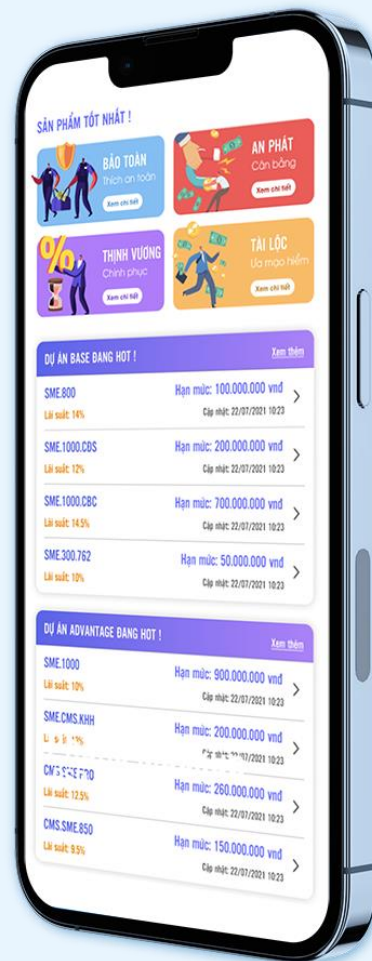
SẢN PHẨM TỐT NHẤT !

BẢO TOÀN
Thích an toàn
Xem chi tiết

AN PHÁT
Cân bằng
Xem chi tiết

THỊNH VƯỢNG
Chinh phục
Xem chi tiết

TÀI LỘC
Ưa mạo hiểm
Xem chi tiết

DỰ ÁN BASE ĐANG HOT !
Xem thêm

SME.800
Lãi suất: 14%
Hạn mức: 100.000.000 vnđ
Cập nhật: 22/07/2021 10:23

SME.1000.CBS
Lãi suất: 12%
Hạn mức: 200.000.000 vnđ
Cập nhật: 22/07/2021 10:23

SME.1000.CBC
Lãi suất: 14.5%
Hạn mức: 700.000.000 vnđ
Cập nhật: 22/07/2021 10:23

SME.300.762
Lãi suất: 10%
Hạn mức: 50.000.000 vnđ
Cập nhật: 22/07/2021 10:23

DỰ ÁN ADVANTAGE ĐANG HOT !
Xem thêm

SME.1000
Lãi suất: 10%
Hạn mức: 900.000.000 vnđ
Cập nhật: 22/07/2021 10:23

SME.CMS.KHH
Lãi suất: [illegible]
Hạn mức: 200.000.000 vnđ
Cập nhật: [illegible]/07/2021 10:23

CMS.SME.PRO
Lãi suất: 12.5%
Hạn mức: 260.000.000 vnđ
Cập nhật: 22/07/2021 10:23

CMS.SME.850
Lãi suất: 9.5%
Hạn mức: 150.000.000 vnđ
Cập nhật: 22/07/2021 10:23